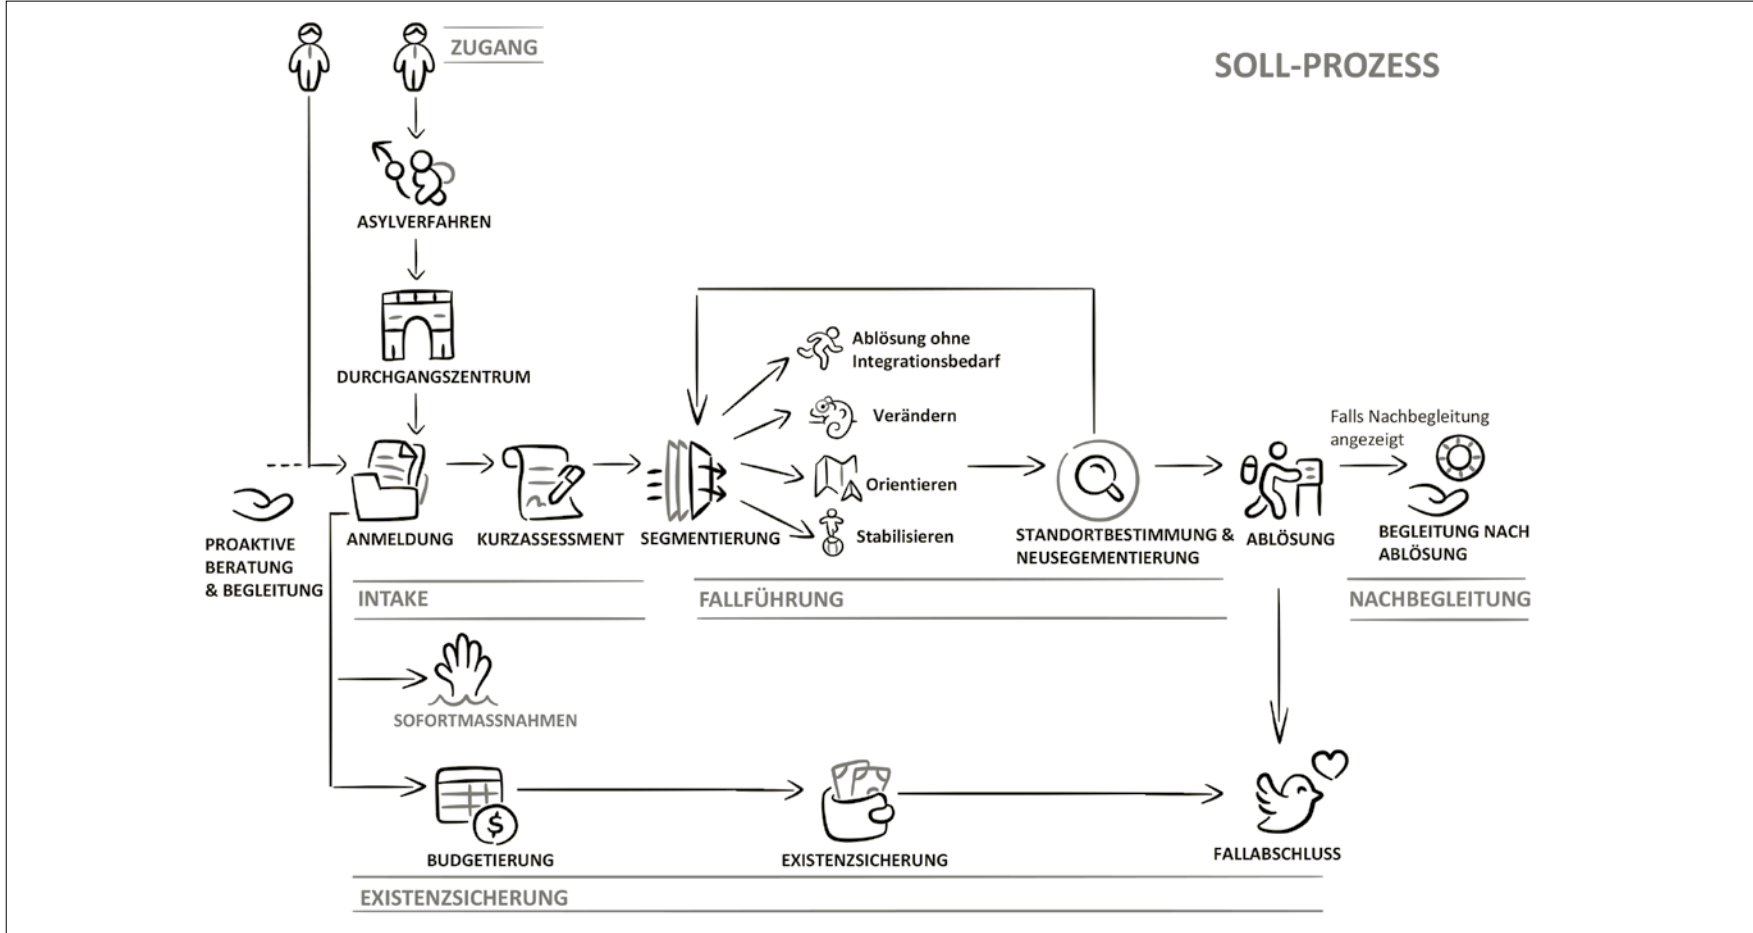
ZUGANG

SOLL-PROZESS

ASYLVERFAHREN

DURCHGANGSZENTRUM

Ablösung ohne Integrationsbedarf

Verändern

Orientieren

Stabilisieren

Falls Nachbegleitung angezeigt

PROAKTIVE BERATUNG & BEGLEITUNG

ANMELDUNG

KURZASSESSMENT

SEGMENTIERUNG

STANDORTBESTIMMUNG & NEUSEGEMENTIERUNG

ABLÖSUNG

BEGLEITUNG NACH ABLÖSUNG

INTAKE

FALLFÜHRUNG

NACHBEGLEITUNG

SOFORTMASSNAHMEN

BUDGETIERUNG

EXISTENZSICHERUNG

FALLABSCHLUSS

EXISTENZSICHERUNG